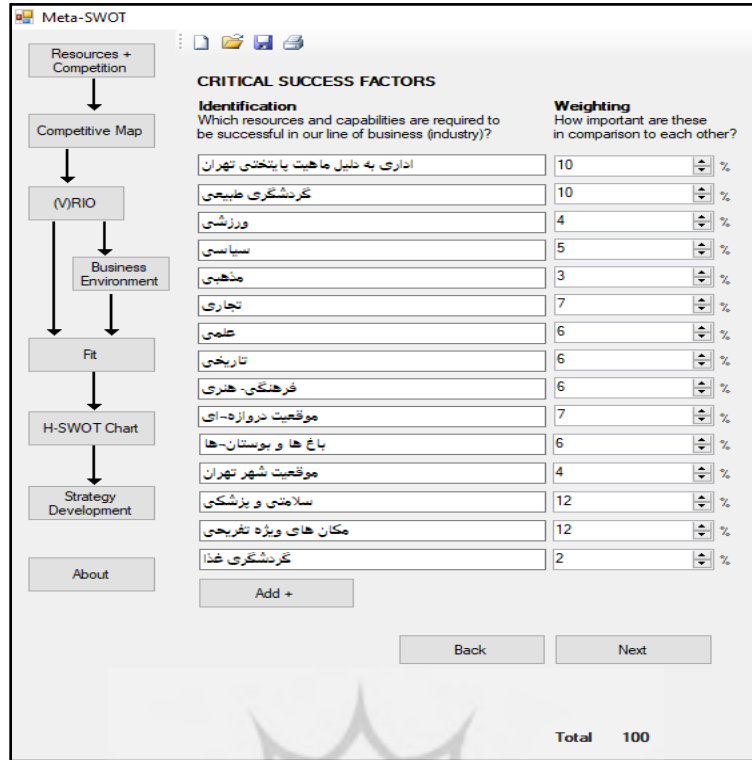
Meta-SWOT

Resources + Competition

Competitive Map

(V)RIO

Business Environment

Fit

H-SWOT Chart

Strategy Development

About

CRITICAL SUCCESS FACTORS

Identification
Which resources and capabilities are required to be successful in our line of business (industry)?

Weighting
How important are these in comparison to each other?

| Identification | Weighting | |
|---|---|---|
| اداری به دلیل ماهیت پایتختی تهران | 10 | % |
| گردشگری طبیعی | 10 | % |
| ورزشی | 4 | % |
| سیاسی | 5 | % |
| مذهبی | 3 | % |
| تجاری | 7 | % |
| علمی | 6 | % |
| تاریخی | 6 | % |
| فرهنگی- هنری | 6 | % |
| موقعیت دروازه-ای | 7 | % |
| باغ ها و بوستان-ها | 6 | % |
| موقعیت شهر تهران | 4 | % |
| سلامتی و پزشکی | 12 | % |
| مکان های ویژه تفریحی | 12 | % |
| گردشگری غذا | 2 | % |

Add +

Back

Next

Total 100